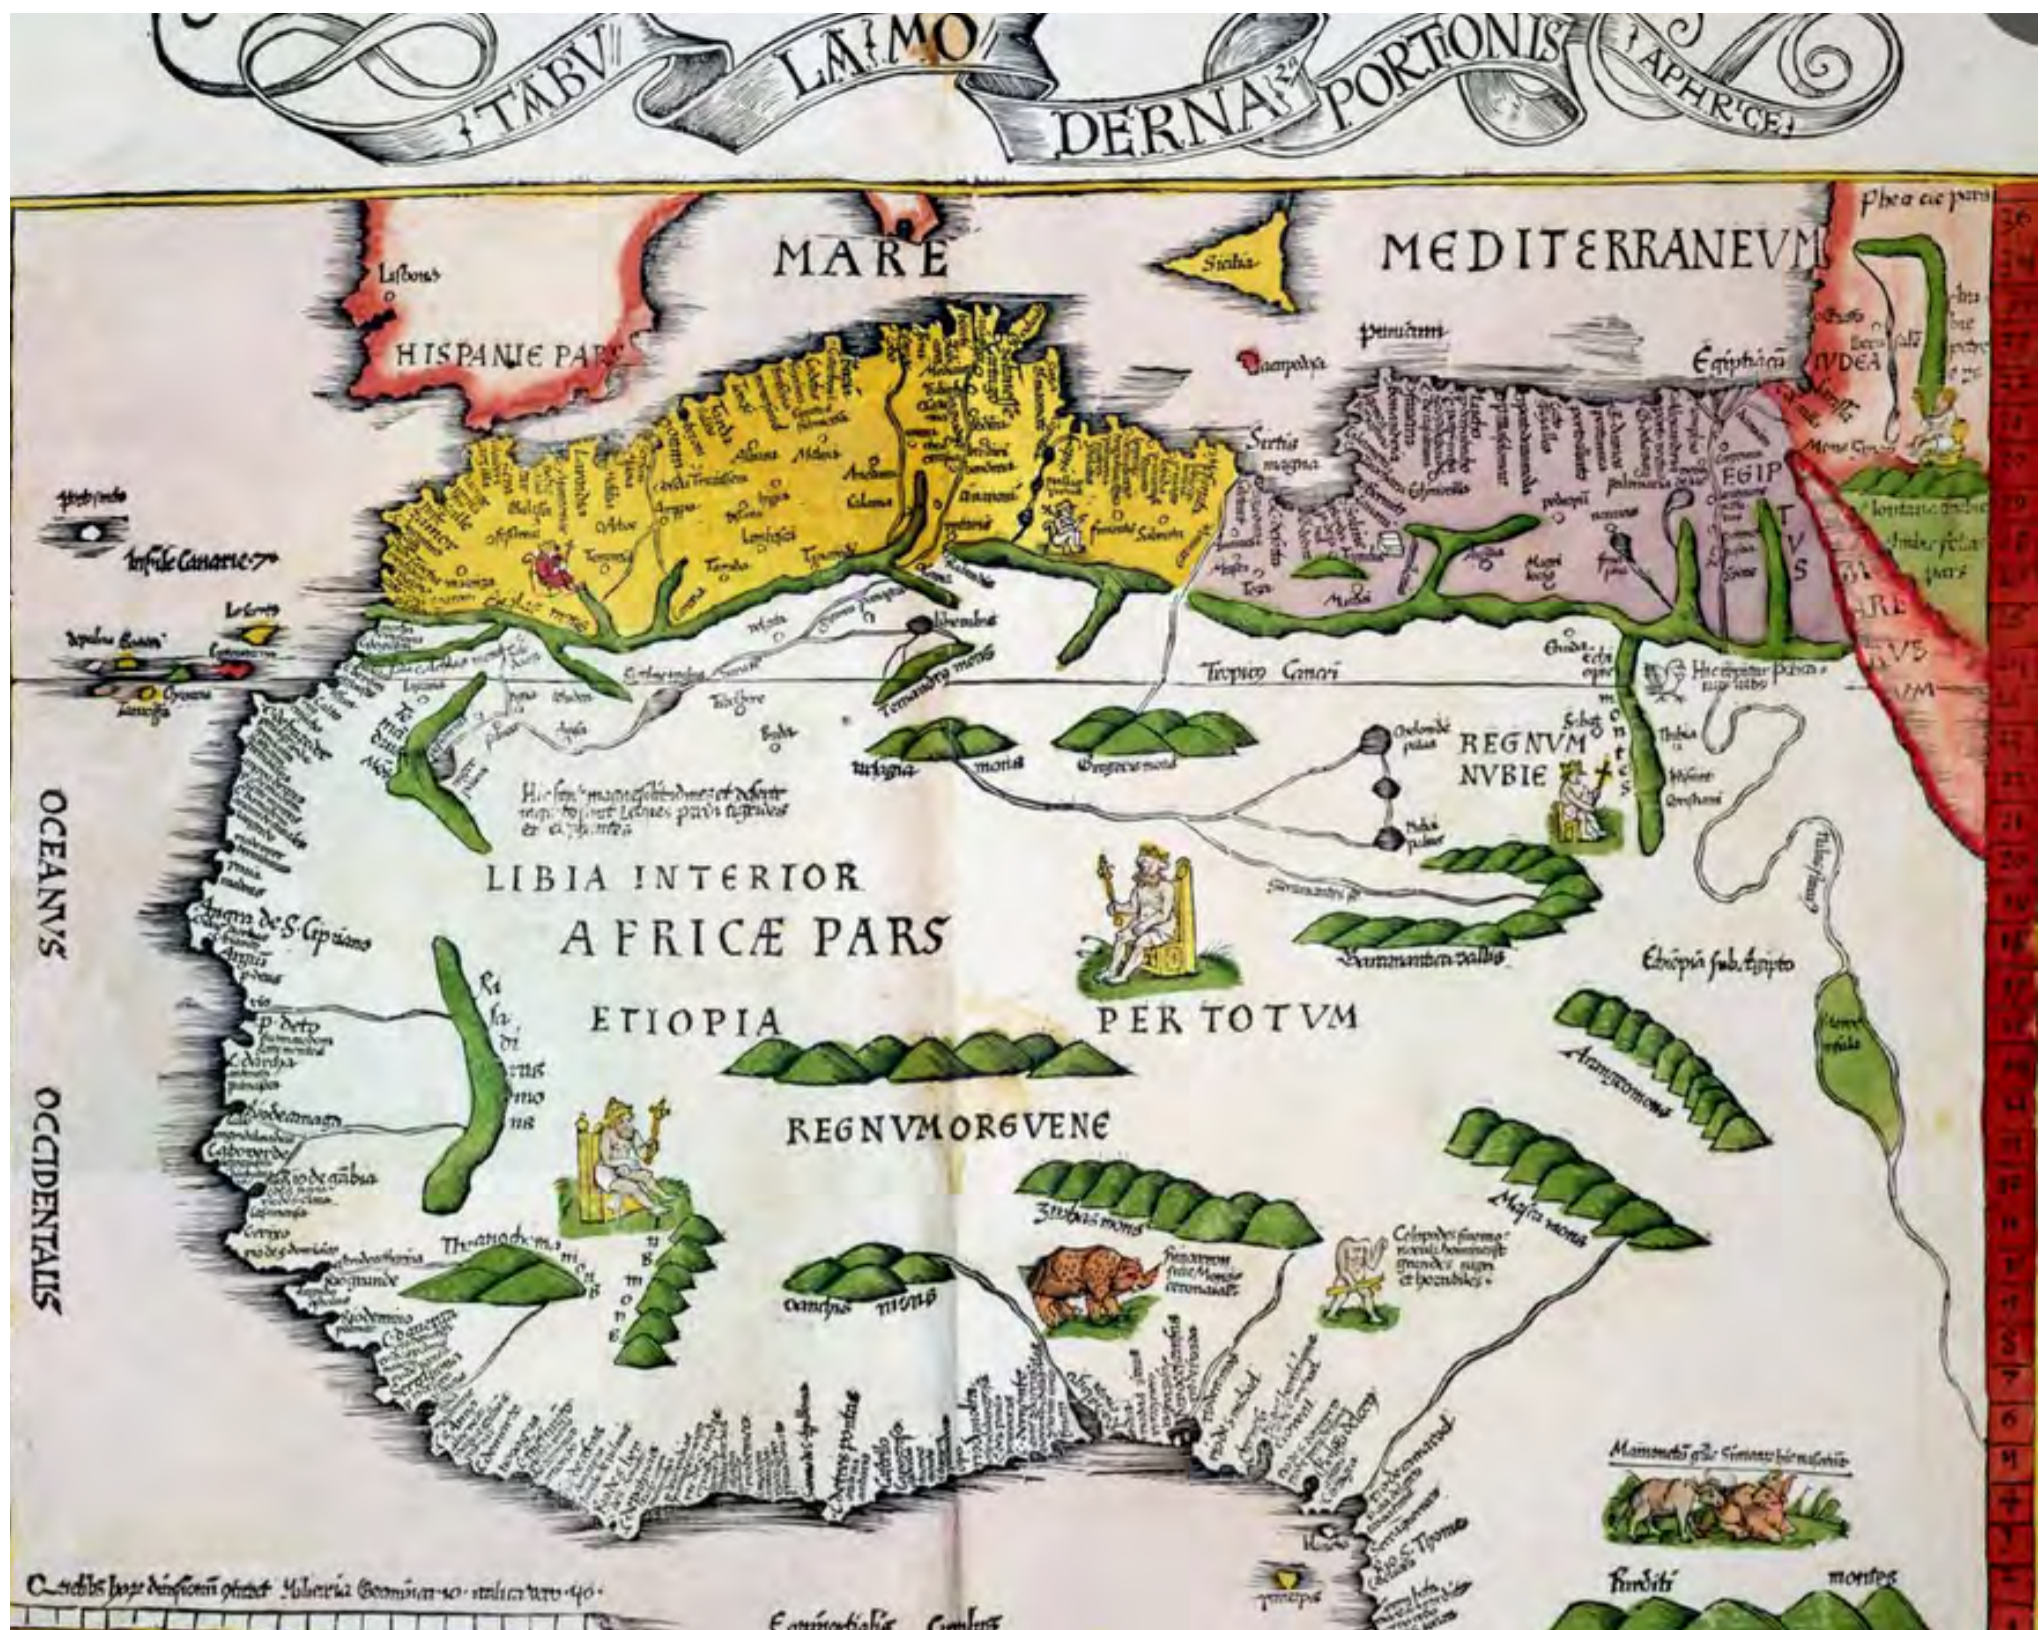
TABV LA MO DERNA 2a PORTIONIS APHRICE

MARE MEDITERRANEVM

Lisbona

HISPANIE PARS

Sicilia

Phea cie pars

IVDEA

EGIPTVS

Tropicus Cancri

REGNVM NVBIE

Insule Canarie

OCEANVS OCCIDENTALIS

LIBIA INTERIOR

AFRICÆ PARS

ETIOPIA

PER TOTVM

REGNVMORGVENE

Etiopia sub Egipto

Zubas mons

Maffa mons

Caput de S. Cipriano

Cabo verde

Mamonetu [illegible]

Sinditi montes

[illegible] Equinoctialis Circulus

S. Tome